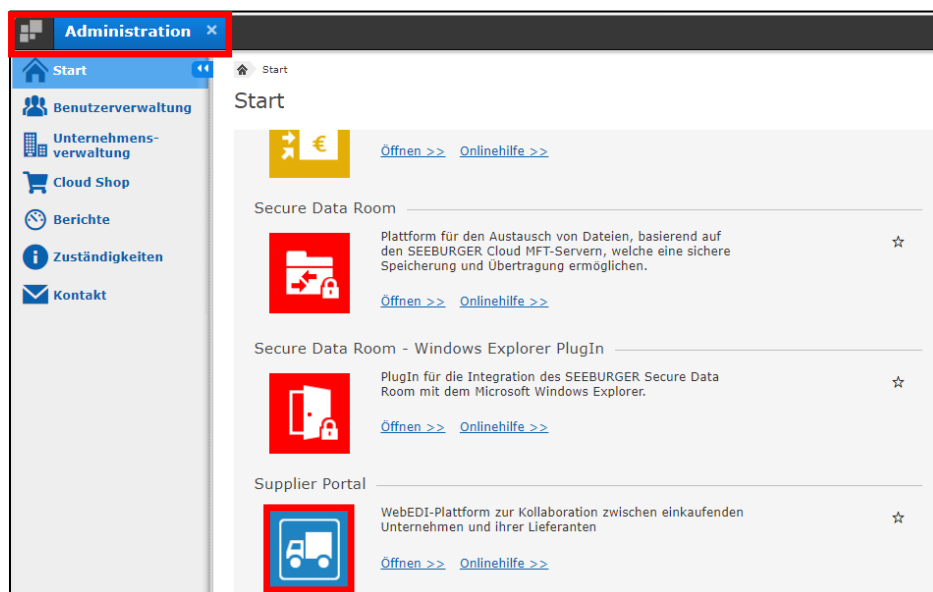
Administration ×

Start
Benutzerverwaltung
Unternehmensverwaltung
Cloud Shop
Berichte
Zuständigkeiten
Kontakt

Start

Start

€

Öffnen >> Onlinehilfe >>

Secure Data Room

Plattform für den Austausch von Dateien, basierend auf den SEEBURGER Cloud MFT-Servern, welche eine sichere Speicherung und Übertragung ermöglichen.

Öffnen >> Onlinehilfe >>

Secure Data Room - Windows Explorer PlugIn

PlugIn für die Integration des SEEBURGER Secure Data Room mit dem Microsoft Windows Explorer.

Öffnen >> Onlinehilfe >>

Supplier Portal

WebEDI-Plattform zur Kollaboration zwischen einkaufenden Unternehmen und ihrer Lieferanten

Öffnen >> Onlinehilfe >>